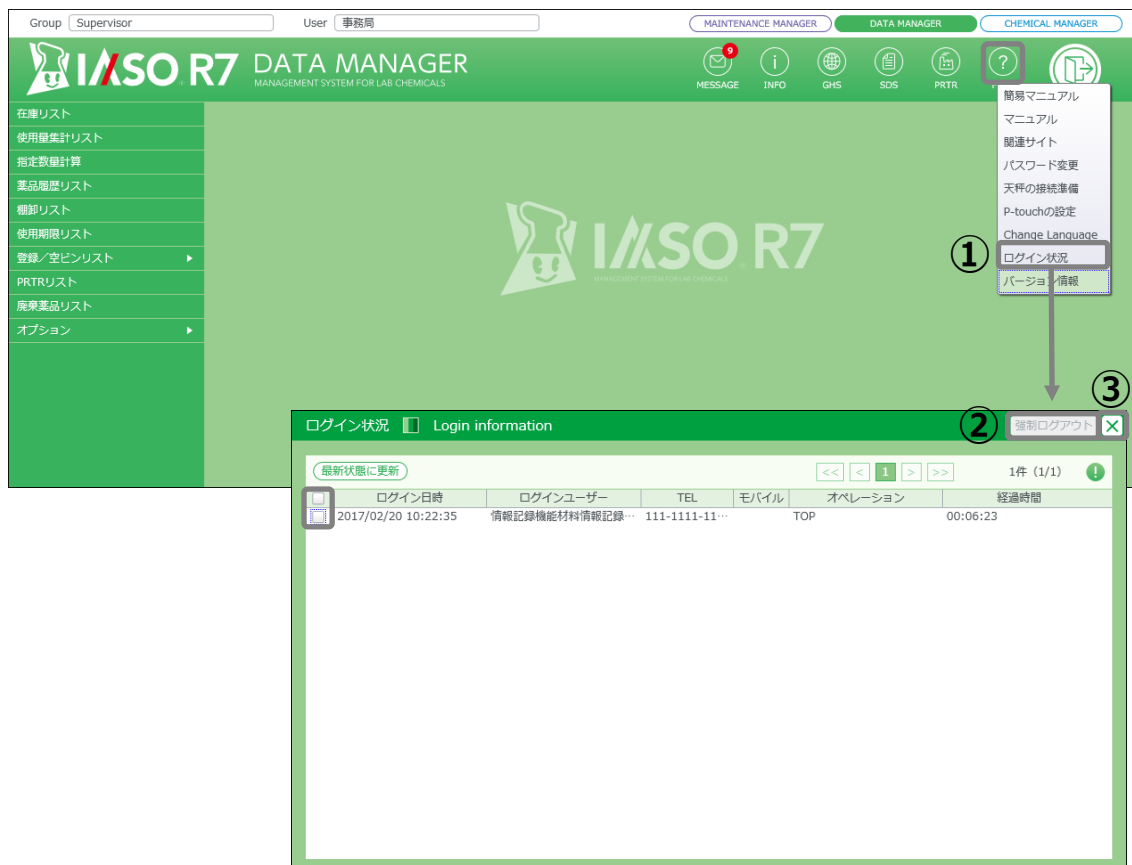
Group Supervisor
User 事務局
MAINTENANCE MANAGER
DATA MANAGER
CHEMICAL MANAGER

IASO R7 DATA MANAGER
MANAGEMENT SYSTEM FOR LAB CHEMICALS

9
MESSAGE
INFO
GHS
SDS
PRTR

在庫リスト
使用量集計リスト
指定数量計算
薬品履歴リスト
棚卸リスト
使用期限リスト
登録／空ビンリスト
PRTRリスト
廃棄薬品リスト
オプション

簡易マニュアル
マニュアル
関連サイト
パスワード変更
天秤の接続準備
P-touchの設定
Change Language
ログイン状況
バージョン情報

①
②
③

IASO R7
MANAGEMENT SYSTEM FOR LAB CHEMICALS

ログイン状況 Login information
強制ログアウト

最新状態に更新
<< < 1 > >>
1件 (1/1)

| | ログイン日時 | ログインユーザー | TEL | モバイル | オペレーション | 経過時間 |
|---|---|---|---|---|---|---|
| | 2017/02/20 10:22:35 | 情報記録機能材料情報記録… | 111-1111-11… | | TOP | 00:06:23 |